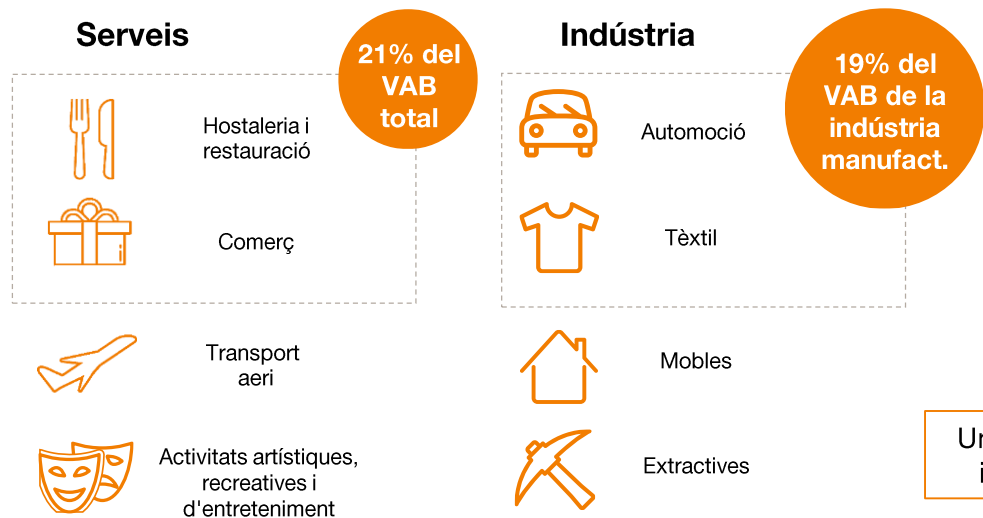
Serveis

21% del VAB total

Hostaleria i restauració

Comerç

Transport aeri

Activitats artístiques, recreatives i d'entreteniment

Indústria

19% del VAB de la indústria manufact.

Automoció

Tèxtil

Mobles

Extractives

Un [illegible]
i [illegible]